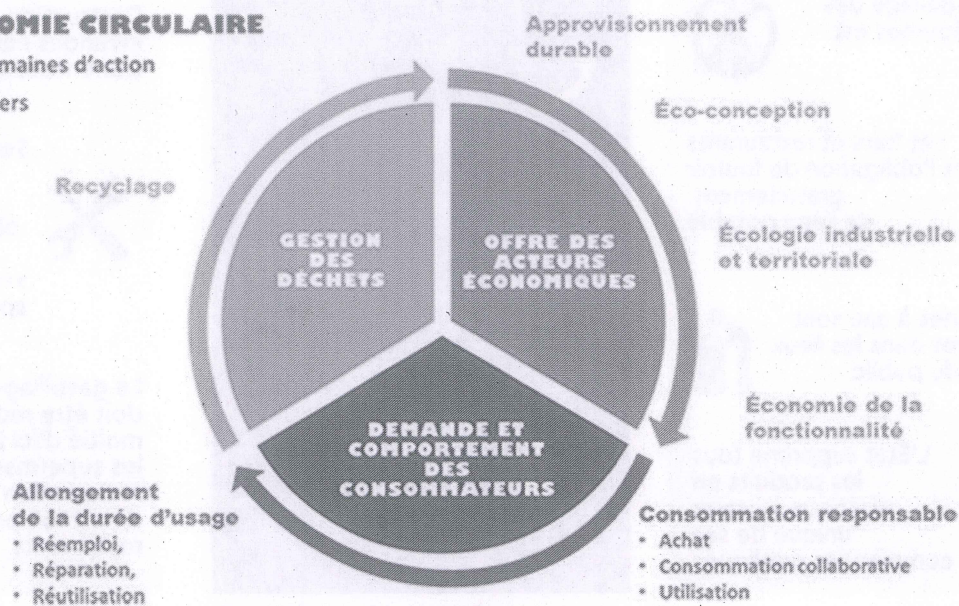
OMIE CIRCULAIRE
maines d'action
ers

Approvisionnement durable

Éco-conception

Écologie industrielle et territoriale

Économie de la fonctionnalité

Consommation responsable
• Achat
• Consommation collaborative
• Utilisation

Allongement de la durée d'usage
• Réemploi,
• Réparation,
• Réutilisation

Recyclage

GESTION DES DÉCHETS

OFFRE DES ACTEURS ÉCONOMIQUES

DEMANDE ET COMPORTEMENT DES CONSOMMATEURS